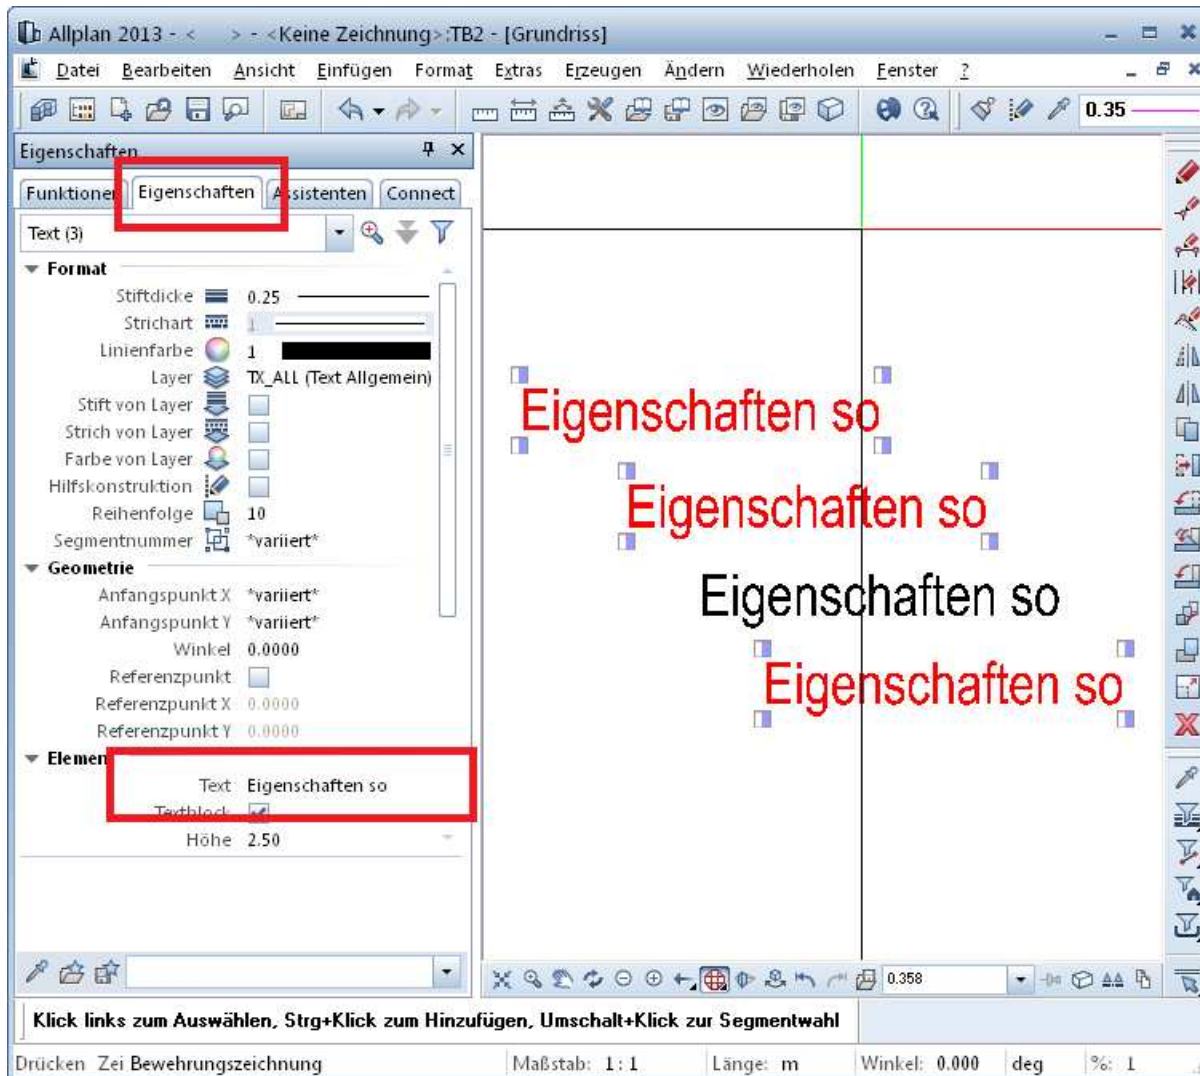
Allplan 2013 - < > - <Keine Zeichnung>:TB2 - [Grundriss]

Datei Bearbeiten Ansicht Einfügen Format Extras Erzeugen Ändern Wiederholen Fenster ?

0.35

Eigenschaften

Funktionen Eigenschaften Assistenten Connect

Text (3)

Format
Stiftdicke 0.25
Strichart 1
Linienfarbe 1
Layer TX_ALL (Text Allgemein)
Stift von Layer
Strich von Layer
Farbe von Layer
Hilfskonstruktion
Reihenfolge 10
Segmentnummer *variiert*

Geometrie
Anfangspunkt X *variiert*
Anfangspunkt Y *variiert*
Winkel 0.0000
Referenzpunkt
Referenzpunkt X 0.0000
Referenzpunkt Y 0.0000

Elemen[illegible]
Text Eigenschaften so
Textblock
Höhe 2.50

Eigenschaften so

Eigenschaften so

Eigenschaften so

Eigenschaften so

0.358

Klick links zum Auswählen, Strg+Klick zum Hinzufügen, Umschalt+Klick zur Segmentwahl

Drücken Zei Bewehrungszeichnung Maßstab: 1 : 1 Länge: m Winkel: 0.000 deg %: 1